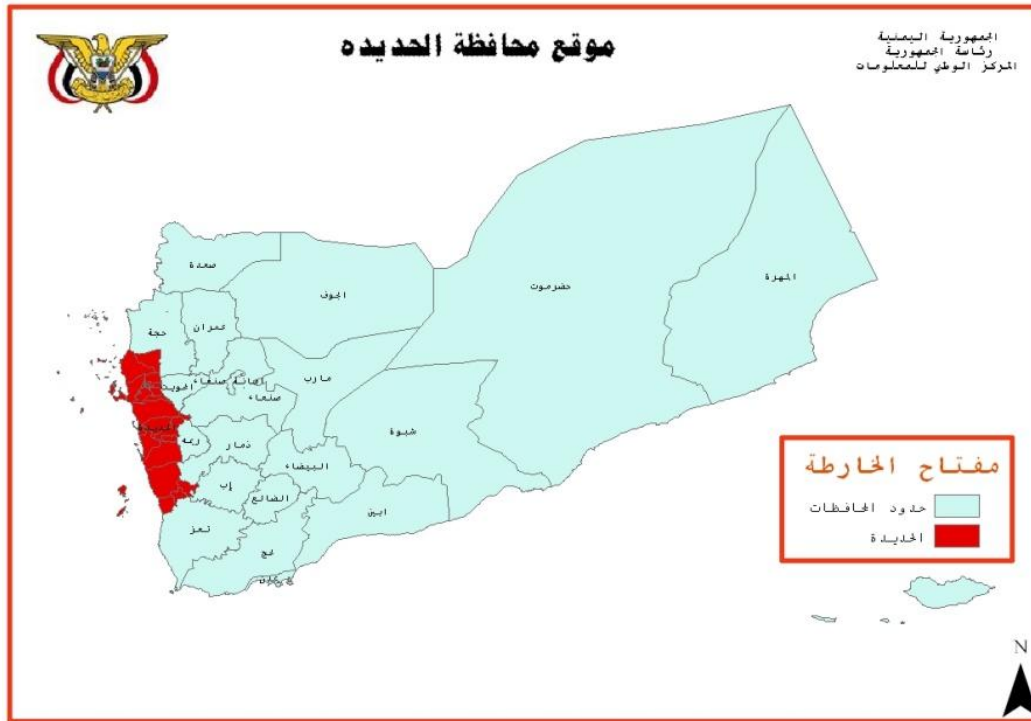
موقع محافظة الحديده

الجمهورية اليمنية
رئاسة الجمهورية
المركز الوطني للمعلومات

صعدة
الجوف
حضرموت
المهرة
حجة
عمران
المحويت
أمانة العاصمة
صنعاء
مأرب
الحديدة
ريمة
ذمار
شبوة
البيضاء
إب
الضالع
أبين
تعز
لحج
عدن

مفتاح الخارطة
حدود المحافظات
الحديدة

N